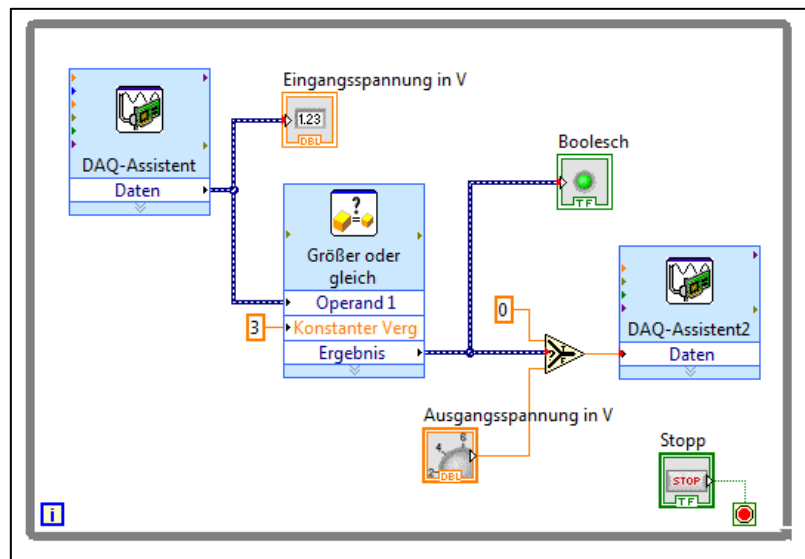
Eingangsspannung in V

1.23

DBL

DAQ-Assistent

Daten

Boolesch

TF

?

Größer oder gleich

Operand 1

3

Konstanter Verg

Ergebnis

0

DAQ-Assistent2

Daten

Ausgangsspannung in V

DBL

Stopp

STOP

TF

i